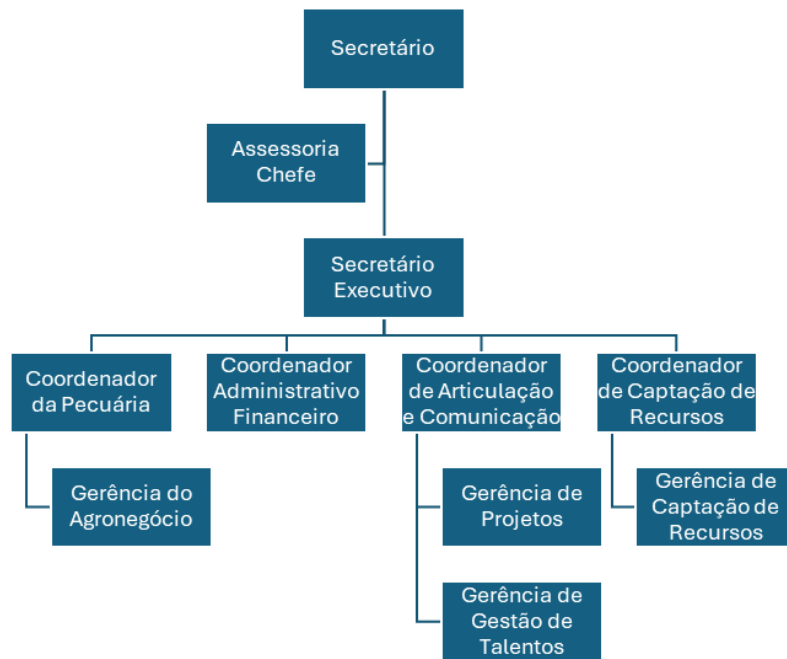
Secretário

Assessoria Chefe

Secretário Executivo

Coordenador da Pecuária

Gerência do Agronegócio

Coordenador Administrativo Financeiro

Coordenador de Articulação e Comunicação

Gerência de Projetos

Gerência de Gestão de Talentos

Coordenador de Captação de Recursos

Gerência de Captação de Recursos